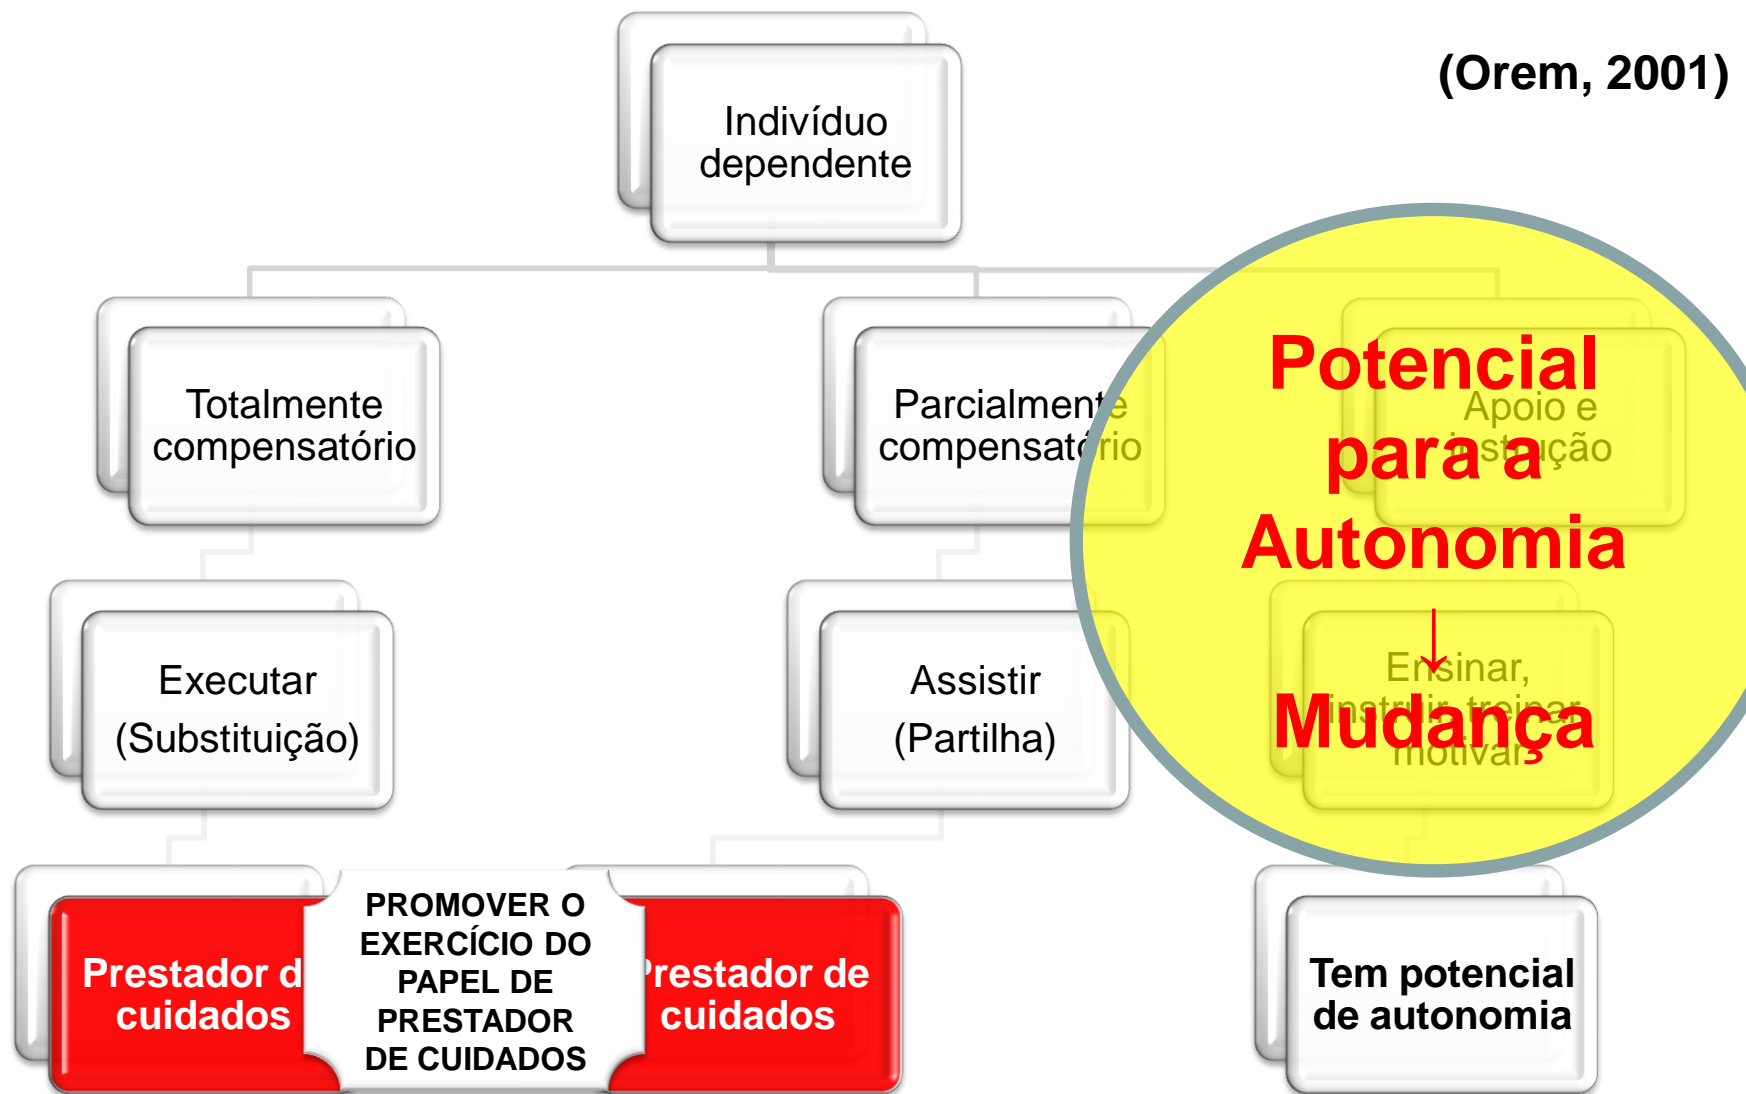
(Orem, 2001)

Indivíduo dependente

Totalmente compensatório

Parcialmente compensatório

Apoio e instrução

Potencial para a Autonomia

Mudança

Executar (Substituição)

Assistir (Partilha)

Ensinar, instruir, treinar, motivar

Prestador de cuidados

PROMOVER O EXERCÍCIO DO PAPEL DE PRESTADOR DE CUIDADOS

Prestador de cuidados

Tem potencial de autonomia